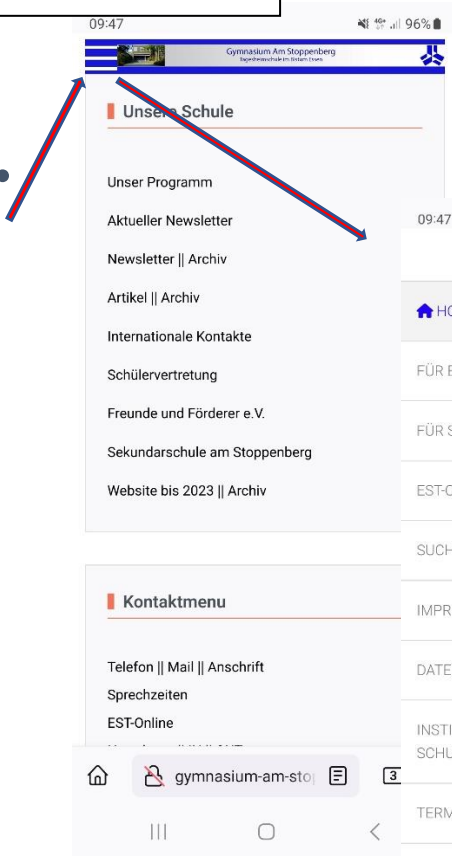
09:47 96%

Gymnasium Am Stoppenberg
Tagesheimschule im Bistum Essen

Unsere Schule

Unser Programm

Aktueller Newsletter

Newsletter || Archiv

Artikel || Archiv

Internationale Kontakte

Schülervertretung

Freunde und Förderer e.V.

Sekundarschule am Stoppenberg

Website bis 2023 || Archiv

Kontaktmenu

Telefon || Mail || Anschrift

Sprechzeiten

EST-Online

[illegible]

gymnasium-am-sto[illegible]

3

09:47

HO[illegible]

FÜR E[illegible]

FÜR S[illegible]

EST-O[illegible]

SUCH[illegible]

IMPR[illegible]

DATE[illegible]

INST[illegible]
SCHU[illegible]

TERM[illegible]